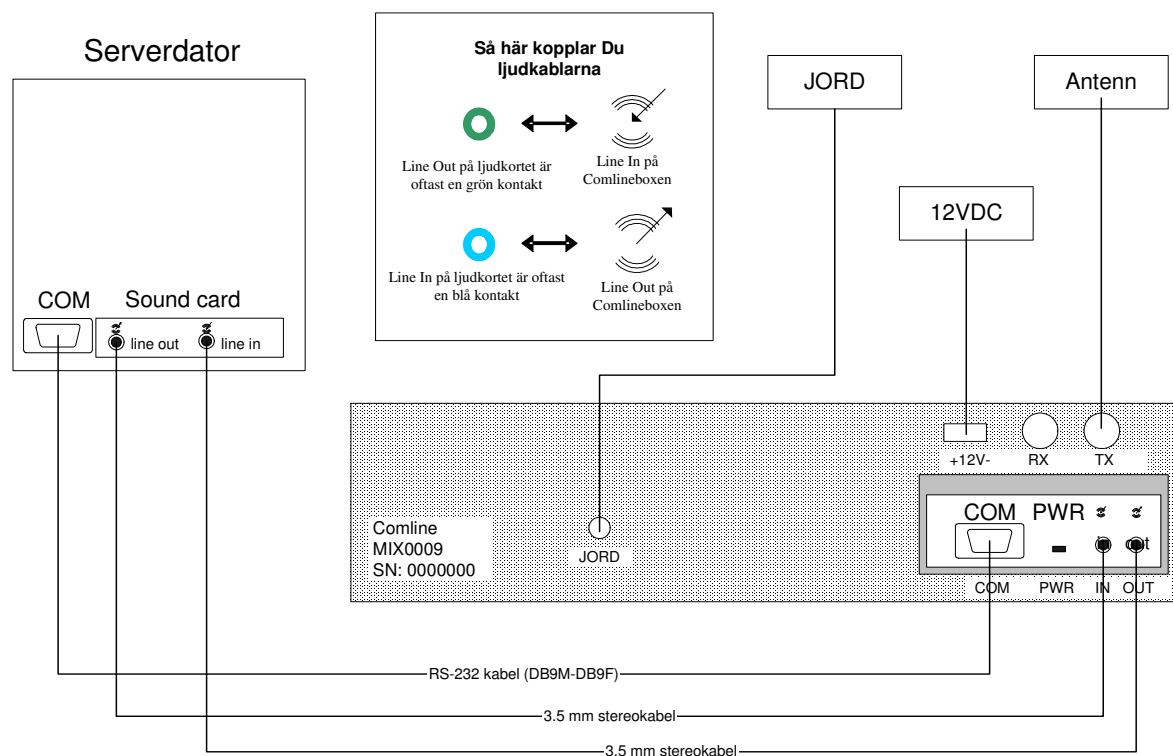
Serverdator

COM Sound card

line out line in

Så här kopplar Du ljudkablarna

Line Out på ljudkortet är oftast en grön kontakt

Line In på Comlineboxen

Line In på ljudkortet är oftast en blå kontakt

Line Out på Comlineboxen

JORD

Antenn

12VDC

+12V- RX TX

COM PWR

Comline
MIX0009
SN: 0000000

JORD

COM PWR IN OUT

RS-232 kabel (DB9M-DB9F)

3.5 mm stereokabel

3.5 mm stereokabel